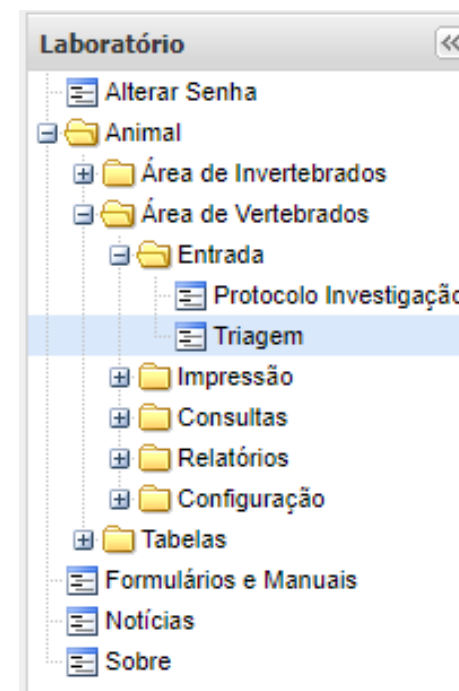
Laboratório
«

Alterar Senha
Animal
Área de Invertebrados
Área de Vertebrados
Entrada
Protocolo Investigaçã
Triagem
Impressão
Consultas
Relatórios
Configuração
Tabelas
Formulários e Manuais
Notícias
Sobre